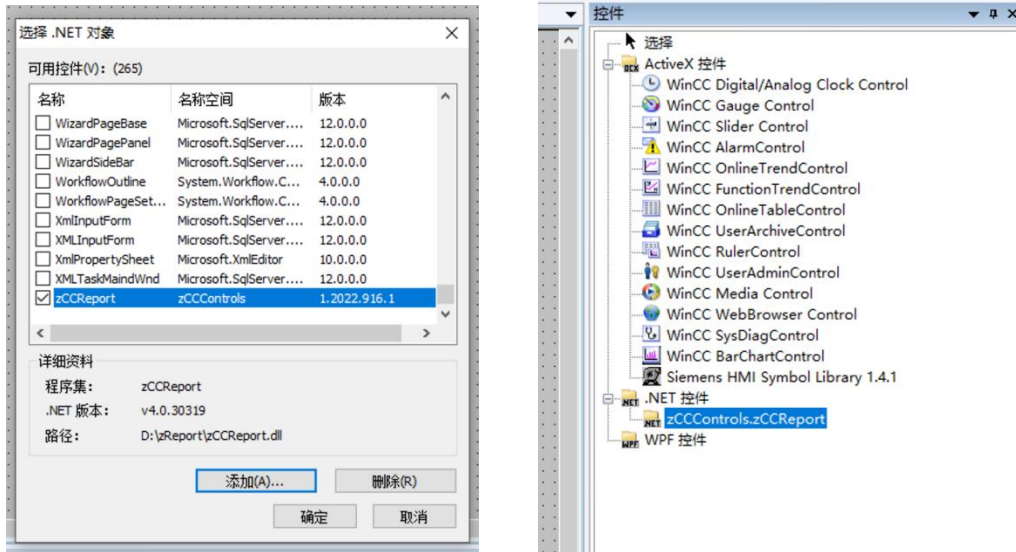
选择 .NET 对象

可用控件(V): (265)

| 名称 | 名称空间 | 版本 |
|---|---|---|
| WizardPageBase | Microsoft.SqlServer.... | 12.0.0.0 |
| WizardPagePanel | Microsoft.SqlServer.... | 12.0.0.0 |
| WizardSideBar | Microsoft.SqlServer.... | 12.0.0.0 |
| WorkflowOutline | System.Workflow.C... | 4.0.0.0 |
| WorkflowPageSet... | System.Workflow.C... | 4.0.0.0 |
| XmlInputForm | Microsoft.SqlServer.... | 12.0.0.0 |
| XMLInputForm | Microsoft.SqlServer.... | 12.0.0.0 |
| XmlPropertySheet | Microsoft.XmlEditor | 10.0.0.0 |
| XMLTaskMaindWnd | Microsoft.SqlServer.... | 12.0.0.0 |
| zCCReport | zCCControls | 1.2022.916.1 |

详细资料
程序集: zCCReport
.NET 版本: v4.0.30319
路径: D:\zReport\zCCReport.dll

添加(A)... 删除(R)
确定 取消

控件
选择
ActiveX 控件
WinCC Digital/Analog Clock Control
WinCC Gauge Control
WinCC Slider Control
WinCC AlarmControl
WinCC OnlineTrendControl
WinCC FunctionTrendControl
WinCC OnlineTableControl
WinCC UserArchiveControl
WinCC RulerControl
WinCC UserAdminControl
WinCC Media Control
WinCC WebBrowser Control
WinCC SysDiagControl
WinCC BarChartControl
Siemens HMI Symbol Library 1.4.1
.NET 控件
zCCControls.zCCReport
WPF 控件